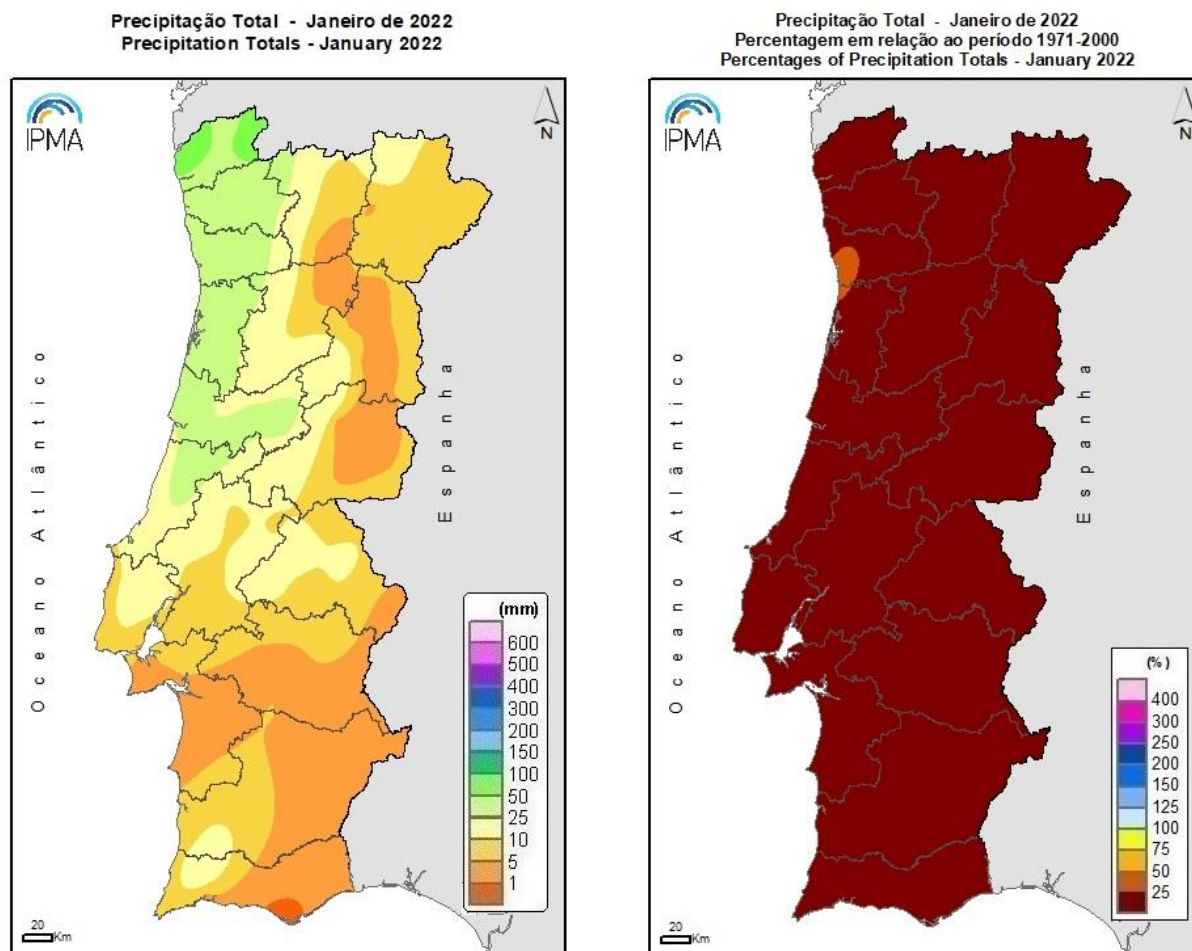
Precipitação Total - Janeiro de 2022
Precipitation Totals - January 2022

IPMA

N

O c e a n o A t l â n t i c o

E s p a n h a

(mm)
600
500
400
300
200
150
100
50
25
10
5
1

20 Km

Precipitação Total - Janeiro de 2022
Percentagem em relação ao período 1971-2000
Percentages of Precipitation Totals - January 2022

IPMA

N

O c e a n o A t l â n t i c o

E s p a n h a

(%)
400
300
250
200
150
125
100
75
50
25

20 Km